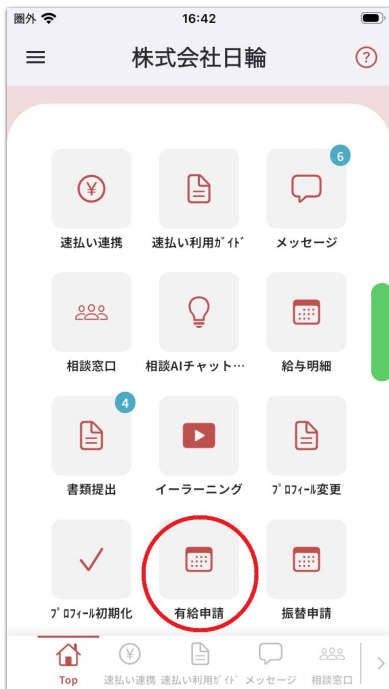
圏外 16:42

株式会社日輪

?

¥

速払い連携

速払い利用ｶﾞｲﾄﾞ

6

メッセージ

相談窓口

相談AIチャット…

給与明細

4

書類提出

イーラーニング

ﾌﾟﾛﾌｨｰﾙ変更

ﾌﾟﾛﾌｨｰﾙ初期化

有給申請

振替申請

Top

速払い連携

速払い利用ｶﾞｲﾄﾞ

メッセージ

相談窓口